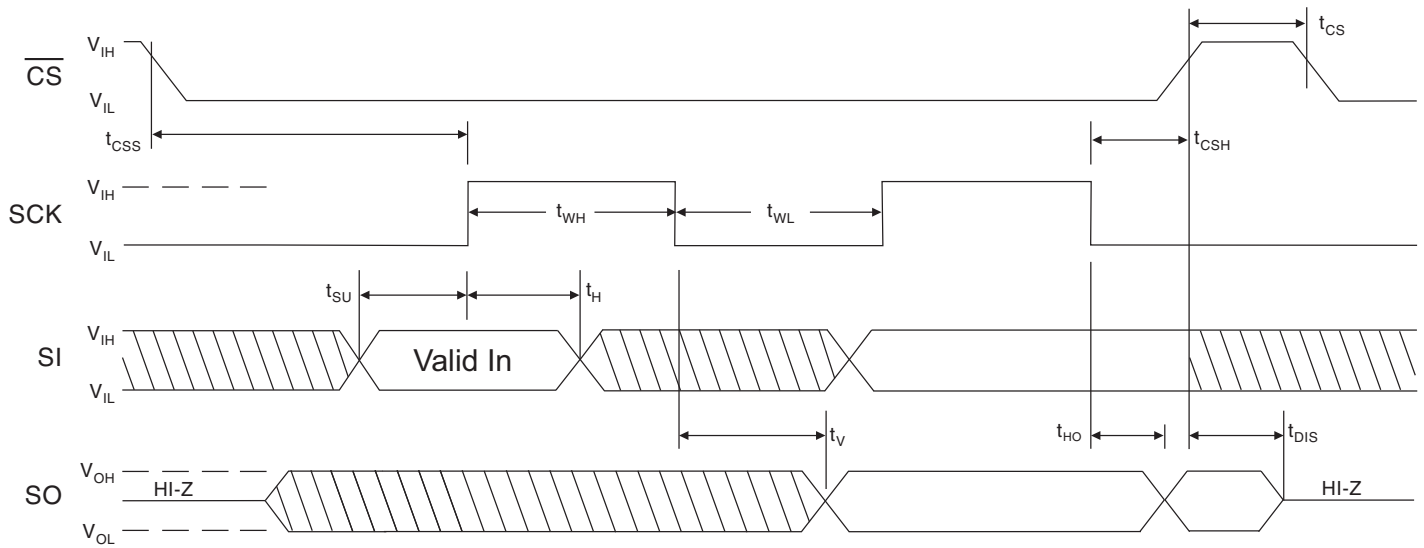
$t_{CS}$

$\overline{CS}$ $V_{IH}$ $V_{IL}$

$t_{CSS}$

$t_{CSH}$

SCK $V_{IH}$ $V_{IL}$

$t_{WH}$

$t_{WL}$

$t_{SU}$

$t_{H}$

SI $V_{IH}$ $V_{IL}$

Valid In

$t_{V}$

$t_{HO}$

$t_{DIS}$

SO $V_{OH}$ $V_{OL}$

HI-Z

HI-Z